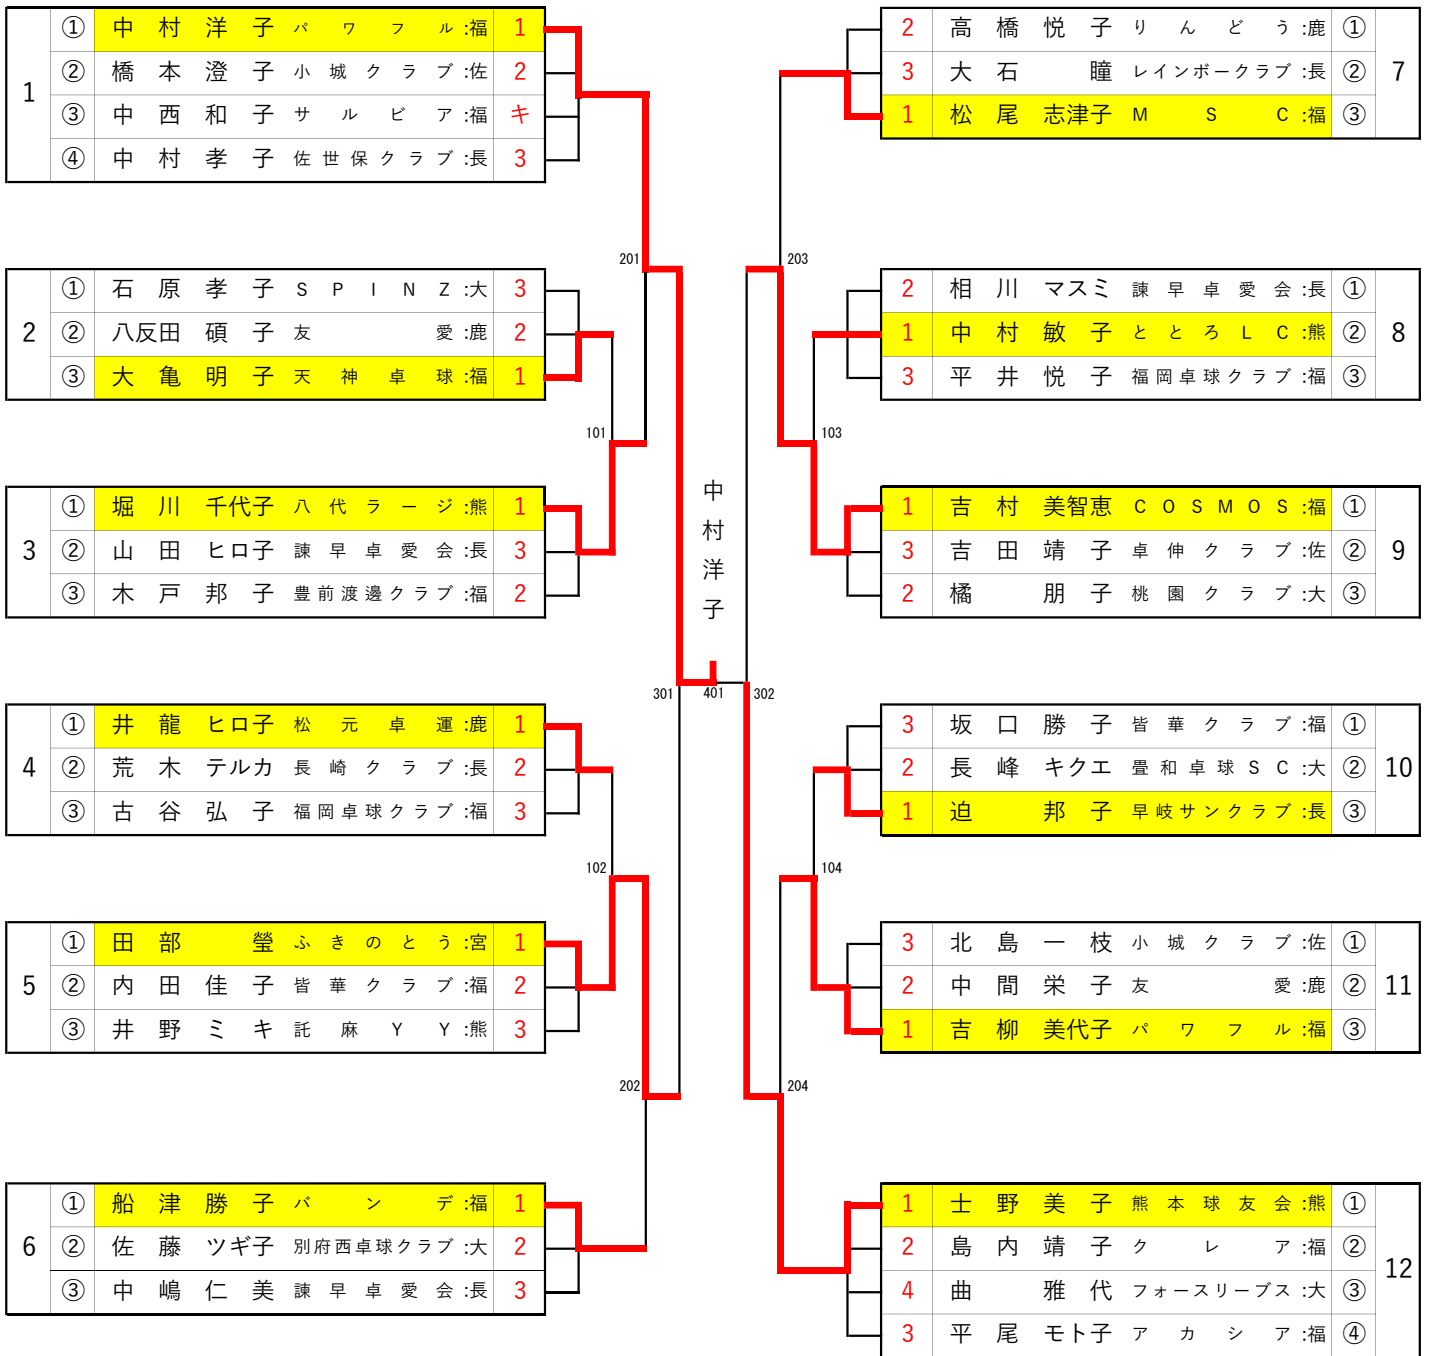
| 1 | ① | 中村洋子 | パワフル:福 | 1 |
|---|---|---|---|---|
| | ② | 橋本澄子 | 小城クラブ:佐 | 2 |
| | ③ | 中西和子 | サルビア:福 | キ |
| | ④ | 中村孝子 | 佐世保クラブ:長 | 3 |

| 2 | ① | 石原孝子 | SPINZ:大 | 3 |
|---|---|---|---|---|
| | ② | 八反田碩子 | 友愛:鹿 | 2 |
| | ③ | 大亀明子 | 天神卓球:福 | 1 |

| 3 | ① | 堀川千代子 | 八代ラージ:熊 | 1 |
|---|---|---|---|---|
| | ② | 山田ヒロ子 | 諫早卓愛会:長 | 3 |
| | ③ | 木戸邦子 | 豊前渡邊クラブ:福 | 2 |

| 4 | ① | 井龍ヒロ子 | 松元卓運:鹿 | 1 |
|---|---|---|---|---|
| | ② | 荒木テルカ | 長崎クラブ:長 | 2 |
| | ③ | 古谷弘子 | 福岡卓球クラブ:福 | 3 |

| 5 | ① | 田部瑩 | ふきのとう:宮 | 1 |
|---|---|---|---|---|
| | ② | 内田佳子 | 皆華クラブ:福 | 2 |
| | ③ | 井野ミキ | 託麻YY:熊 | 3 |

| 6 | ① | 船津勝子 | バンデ:福 | 1 |
|---|---|---|---|---|
| | ② | 佐藤ツギ子 | 別府西卓球クラブ:大 | 2 |
| | ③ | 中嶋仁美 | 諫早卓愛会:長 | 3 |

201 101 301 401 302 203 103 102 202 104 204

中村洋子

| 2 | 高橋悦子 | りんどう:鹿 | ① | 7 |
|---|---|---|---|---|
| 3 | 大石瞳 | レインボークラブ:長 | ② | |
| 1 | 松尾志津子 | MSC:福 | ③ | |

| 2 | 相川マスミ | 諫早卓愛会:長 | ① | 8 |
|---|---|---|---|---|
| 1 | 中村敏子 | ととろLC:熊 | ② | |
| 3 | 平井悦子 | 福岡卓球クラブ:福 | ③ | |

| 1 | 吉村美智恵 | COSMOS:福 | ① | 9 |
|---|---|---|---|---|
| 3 | 吉田靖子 | 卓伸クラブ:佐 | ② | |
| 2 | 橘朋子 | 桃園クラブ:大 | ③ | |

| 3 | 坂口勝子 | 皆華クラブ:福 | ① | 10 |
|---|---|---|---|---|
| 2 | 長峰キクエ | 畳和卓球SC:大 | ② | |
| 1 | 迫邦子 | 早岐サンクラブ:長 | ③ | |

| 3 | 北島一枝 | 小城クラブ:佐 | ① | 11 |
|---|---|---|---|---|
| 2 | 中間栄子 | 友愛:鹿 | ② | |
| 1 | 吉柳美代子 | パワフル:福 | ③ | |

| 1 | 士野美子 | 熊本球友会:熊 | ① | 12 |
|---|---|---|---|---|
| 2 | 島内靖子 | クレア:福 | ② | |
| 4 | 曲雅代 | フォースリーブス:大 | ③ | |
| 3 | 平尾モト子 | アカシア:福 | ④ | |